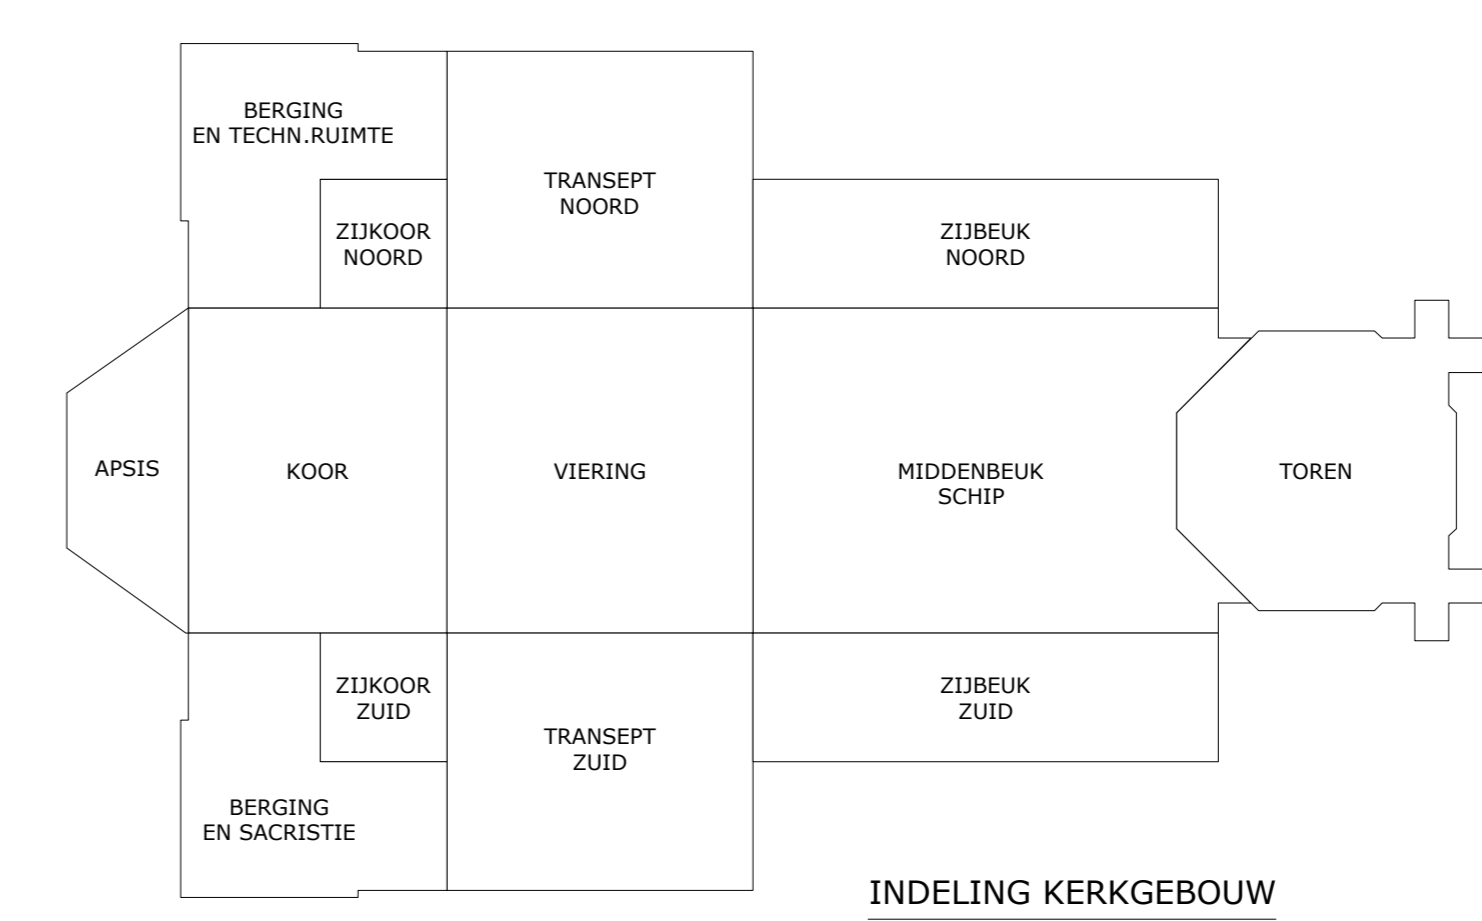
BERGING
EN TECHN.RUIMTE

TRANSEPT
NOORD

ZIJKOOR
NOORD

ZIJBEUK
NOORD

APSIS

KOOR

VIERING

MIDDENBEUK
SCHIP

TOREN

ZIJKOOR
ZUID

ZIJBEUK
ZUID

TRANSEPT
ZUID

BERGING
EN SACRISTIE

INDELING KERKGEBOUW